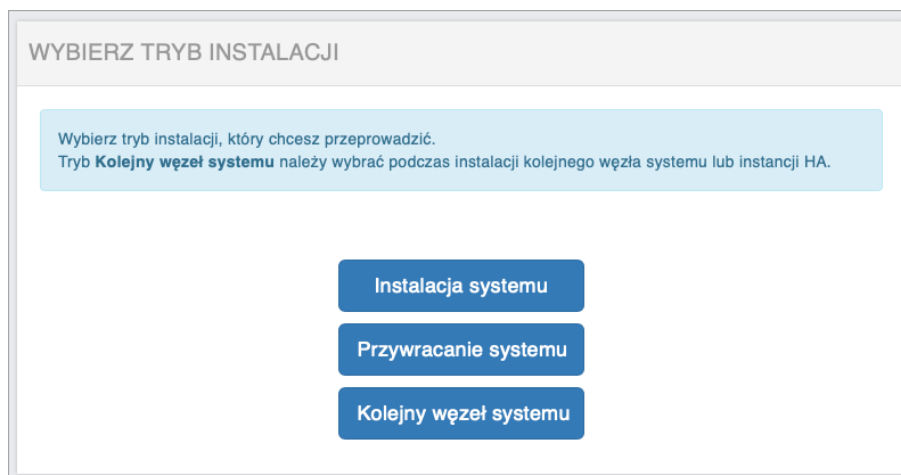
WYBIERZ TRYB INSTALACJI

Wybierz tryb instalacji, który chcesz przeprowadzić.
Tryb **Kolejny węzeł systemu** należy wybrać podczas instalacji kolejnego węzła systemu lub instancji HA.

Instalacja systemu

Przywracanie systemu

Kolejny węzeł systemu